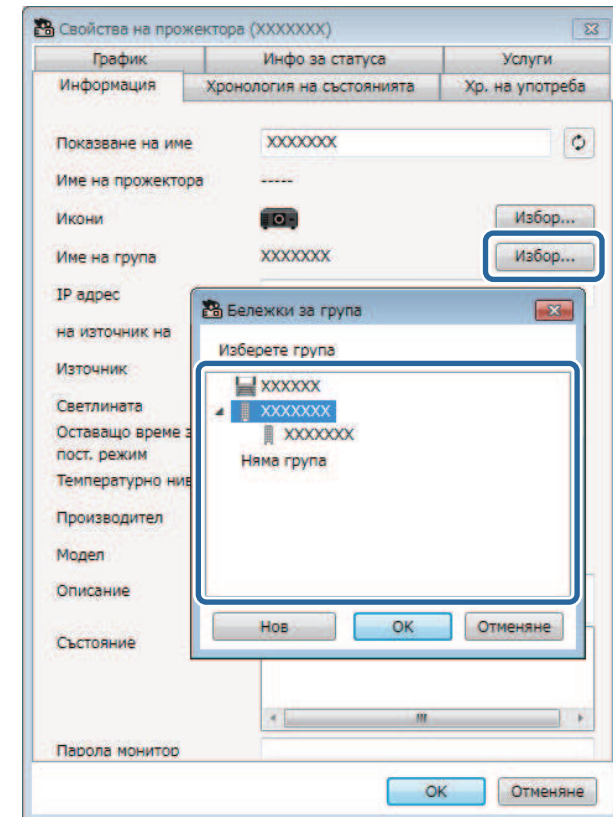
Свойства на прожектора (XXXXXXX)

График | Инфо за статуса | Услуги
Информация | Хронология на състоянията | Хр. на употреба

Показване на име XXXXXXX

Име на прожектора -----

Икони Избор...

Име на група XXXXXXX Избор...

IP адрес

на източник на

Източник

Светлината

Оставащо време з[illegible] пост. режим

Температурно нив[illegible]

Производител

Модел

Описание

Състояние

Парола монитор

Бележки за група

Изберете група

XXXXXX
XXXXXXX
XXXXXXX
Няма група

Нов OK Отменяне

III

OK Отменяне